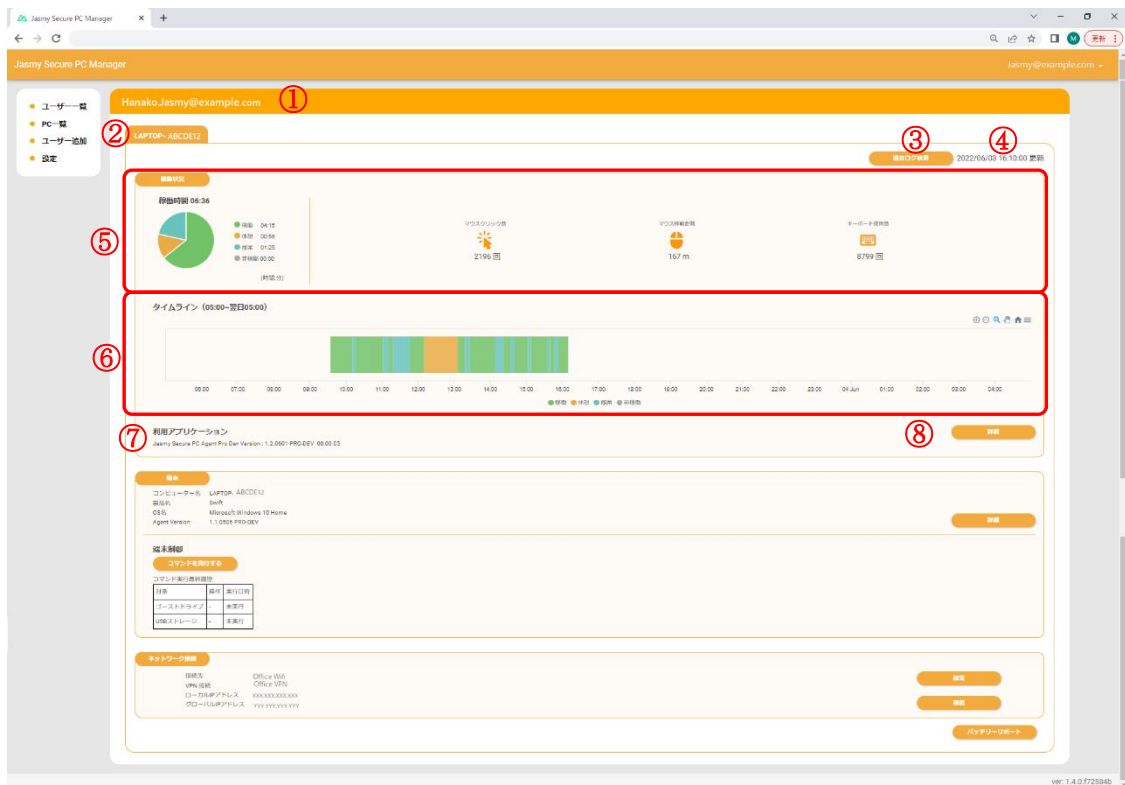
Jasmy Secure PC Manager × +

更新

Jasmy Secure PC Manager

Jasmy@example.com

ユーザー一覧
PC一覧
ユーザー追加
設定

Hanako.Jasmy@example.com ①

② LAPTOP- ABCDE12

③ ④
過去ログ確認 2022/06/03 16:10:00 更新

稼働状況

⑤ 稼働時間 06:36

稼働 04:15
休憩 00:56
離席 01:25
非稼働 00:00

(時間:分)

マウスクリック数
2196 回

マウス移動距離
167 m

キーボード使用数
8799 回

⑥ タイムライン（05:00~翌日05:00）

05:00 07:00 08:00 09:00 10:00 11:00 12:00 13:00 14:00 15:00 16:00 17:00 18:00 19:00 20:00 21:00 22:00 23:00 04 Jun 01:00 02:00 03:00 04:00

稼働 休憩 離席 非稼働

⑦ 利用アプリケーション
Jasmy Secure PC Agent Pro Dev Version : 1.2.0601 PRO-DEV 08:00:05

⑧ 詳細

端末

コンピューター名 LAPTOP- ABCDE12
製品名 Swift
OS名 Microsoft Windows 10 Home
Agent Version 1.1.0526 PRO-DEV

詳細

端末制御
コマンドを実行する
コマンド実行最終履歴

| 対象 | 操作 | 実行日時 |
|---|---|---|
| ゴーストドライブ | - | 未実行 |
| USBストレージ | - | 未実行 |

ネットワーク接続

接続先 Office Wifi
VPN接続 Office VPN
ローカルIPアドレス XXX.XXX.XXX.XXX
グローバルIPアドレス YYY.YYY.YYY.YYY

履歴
詳細

バッテリーリポート

ver: 1.4.0.f72584b